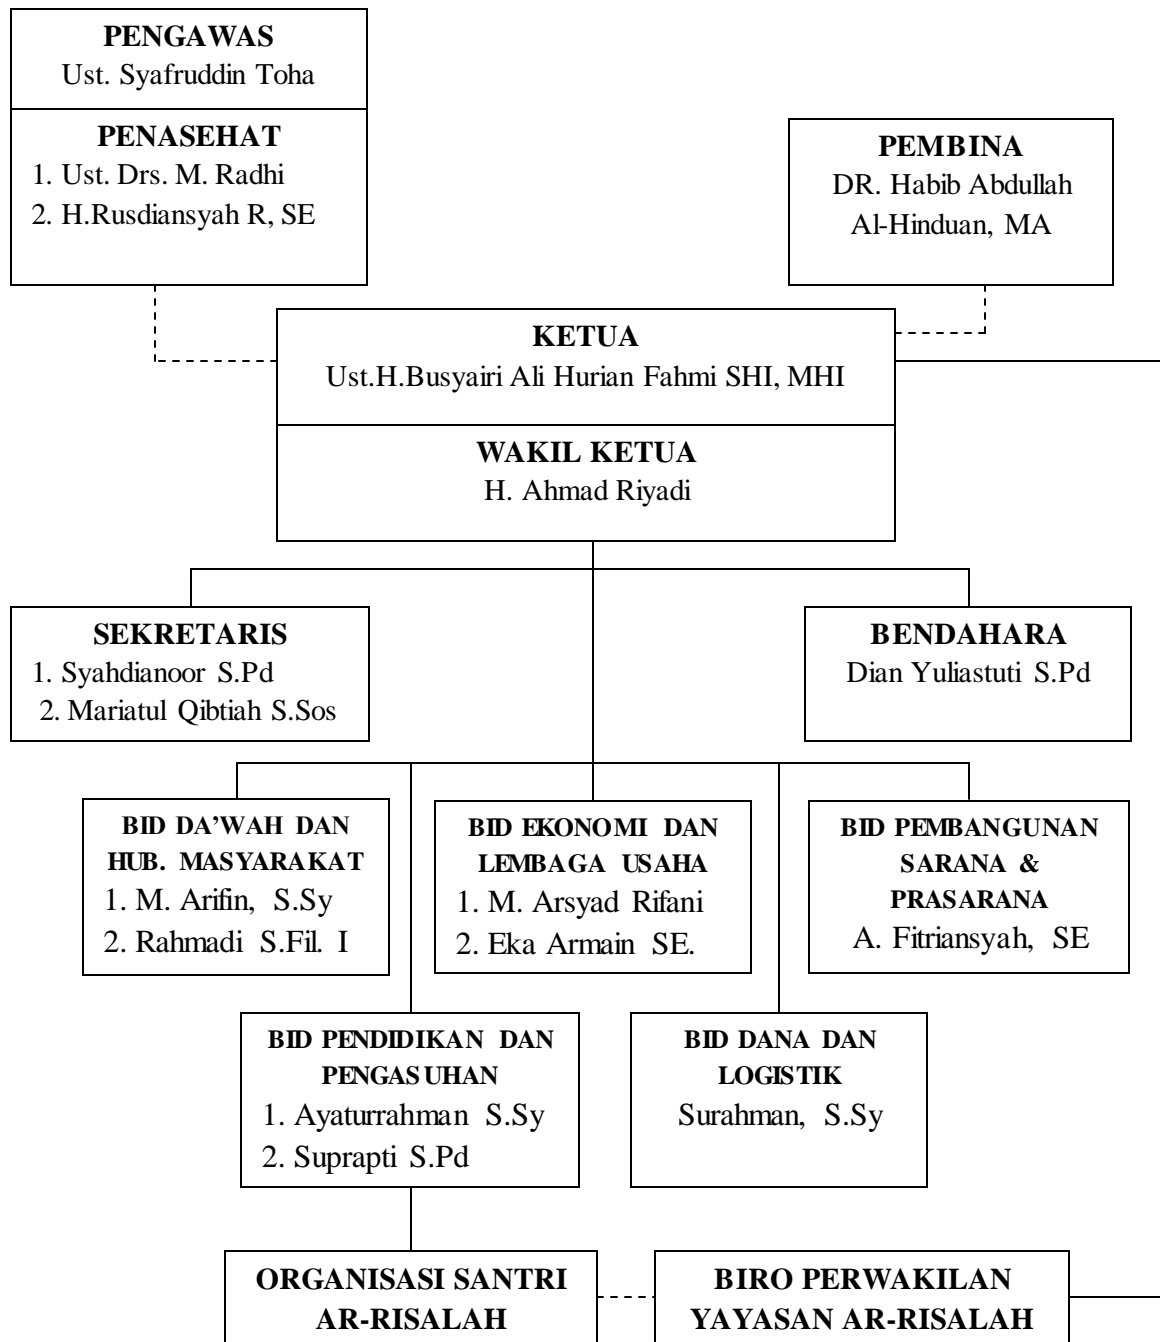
PENGAWAS
Ust. Syafruddin Toha

PENASEHAT
1. Ust. Drs. M. Radhi
2. H.Rusdiansyah R, SE

PEMBINA
DR. Habib Abdullah Al-Hinduan, MA

KETUA
Ust.H.Busyairi Ali Hurian Fahmi SHI, MHI

WAKIL KETUA
H. Ahmad Riyadi

SEKRETARIS
1. Syahdianoor S.Pd
2. Mariatul Qibtiah S.Sos

BENDAHARA
Dian Yuliastuti S.Pd

BID DA'WAH DAN HUB. MASYARAKAT
1. M. Arifin, S.Sy
2. Rahmadi S.Fil. I

BID EKONOMI DAN LEMBAGA USAHA
1. M. Arsyad Rifani
2. Eka Armain SE.

BID PEMBANGUNAN SARANA & PRASARANA
A. Fitriansyah, SE

BID PENDIDIKAN DAN PENGASUHAN
1. Ayaturrahman S.Sy
2. Suprapti S.Pd

BID DANA DAN LOGISTIK
Surahman, S.Sy

ORGANISASI SANTRI AR-RISALAH

BIRO PERWAKILAN YAYASAN AR-RISALAH